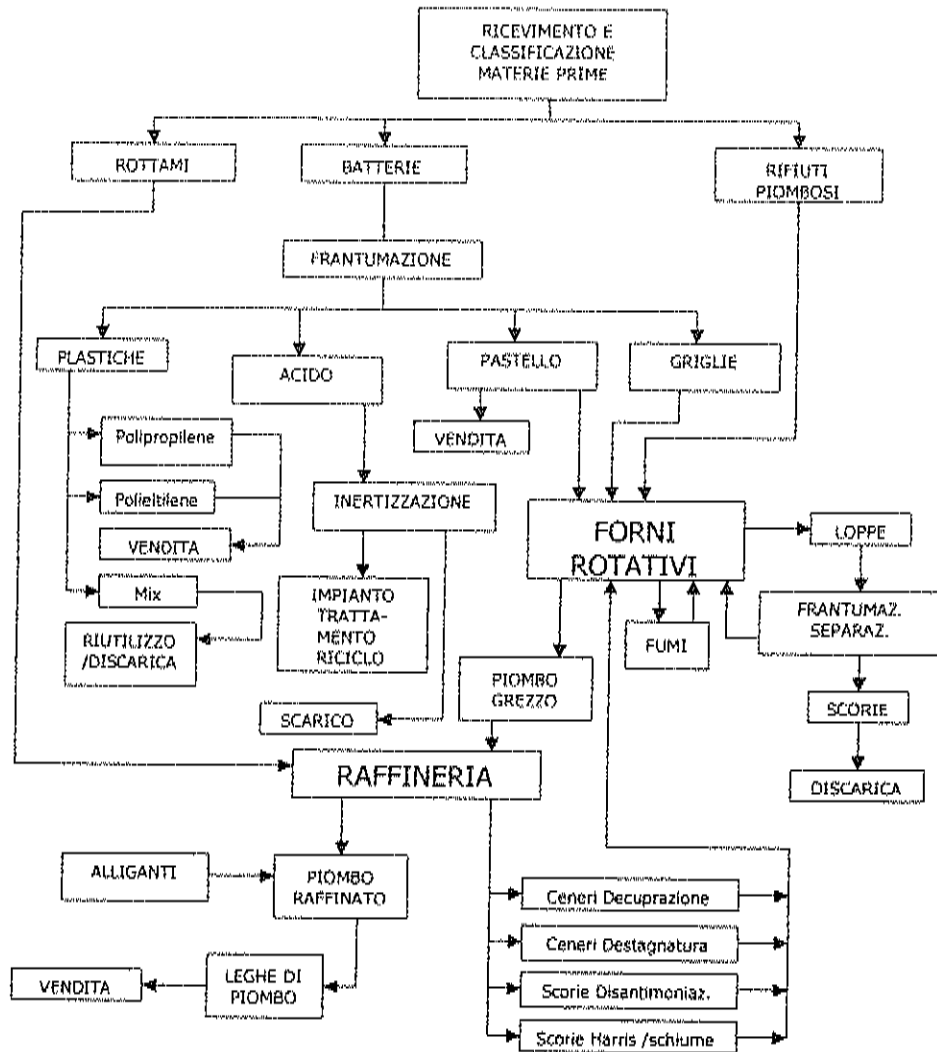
RICEVIMENTO E CLASSIFICAZIONE MATERIE PRIME

ROTTAMI

BATTERIE

RIFIUTI PIOMBOSI

FRANTUMAZIONE

PLASTICHE

ACIDO

PASTELLO

GRIGLIE

Polipropilene

Polietilene

VENDITA

Mix

RIUTILIZZO /DISCARICA

VENDITA

INERTIZZAZIONE

IMPIANTO TRATTAMENTO RICICLO

SCARICO

FORNI ROTATIVI

LOPPE

FRANTUMAZ. SEPARAZ.

FUMI

PIOMBO GREZZO

SCORIE

DISCARICA

RAFFINERIA

ALLIGANTI

PIOMBO RAFFINATO

LEGHE DI PIOMBO

VENDITA

Ceneri Decuprazione

Ceneri Destagnatura

Scorie Disantimoniaz.

Scorie Harris /schiume